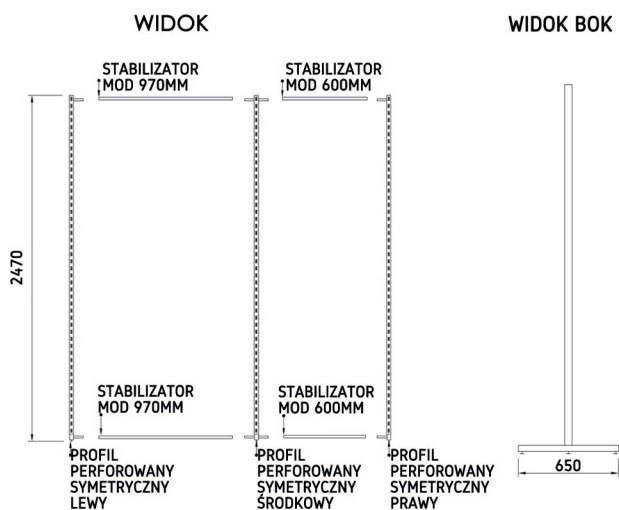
WIDOK

WIDOK BOK

STABILIZATOR MOD 970MM

STABILIZATOR MOD 600MM

2470

STABILIZATOR MOD 970MM

STABILIZATOR MOD 600MM

PROFIL PERFOROWANY SYMETRYCZNY LEWY

PROFIL PERFOROWANY SYMETRYCZNY ŚRODKOWY

PROFIL PERFOROWANY SYMETRYCZNY PRAWY

650